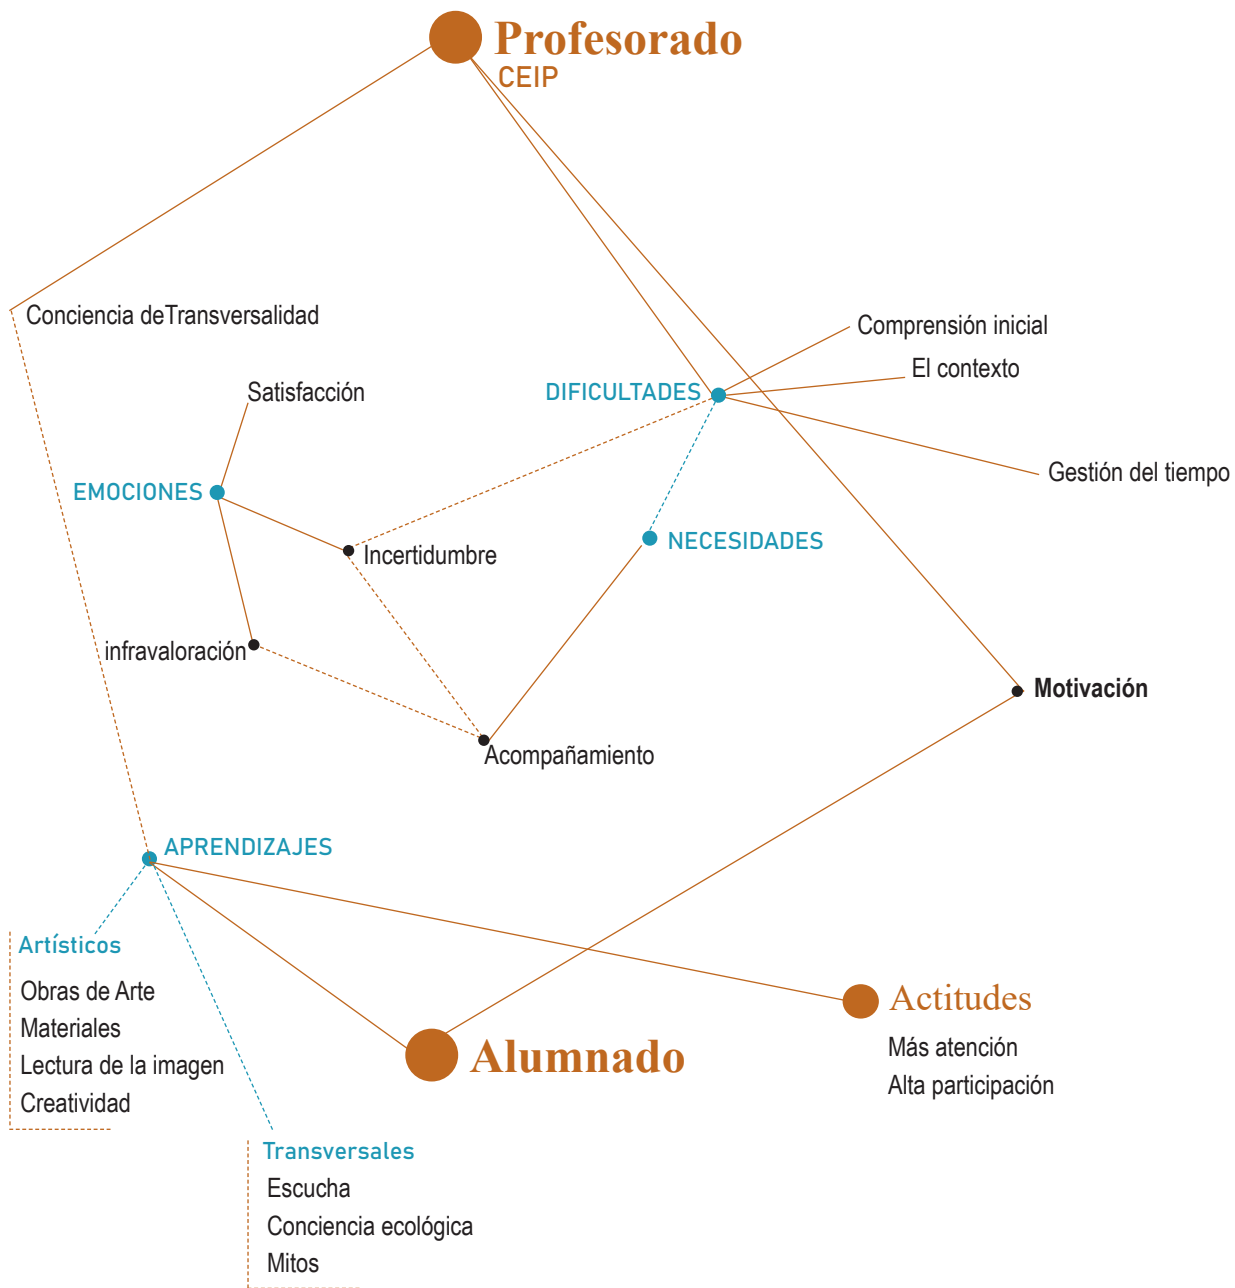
Profesorado
CEIP

Conciencia deTransversalidad

Comprensión inicial

El contexto

Satisfacción

DIFICULTADES

Gestión del tiempo

EMOCIONES

Incertidumbre

NECESIDADES

infravaloración

Motivación

Acompañamiento

APRENDIZAJES

Artísticos
Obras de Arte
Materiales
Lectura de la imagen
Creatividad

Actitudes
Más atención
Alta participación

Alumnado

Transversales
Escucha
Conciencia ecológica
Mitos